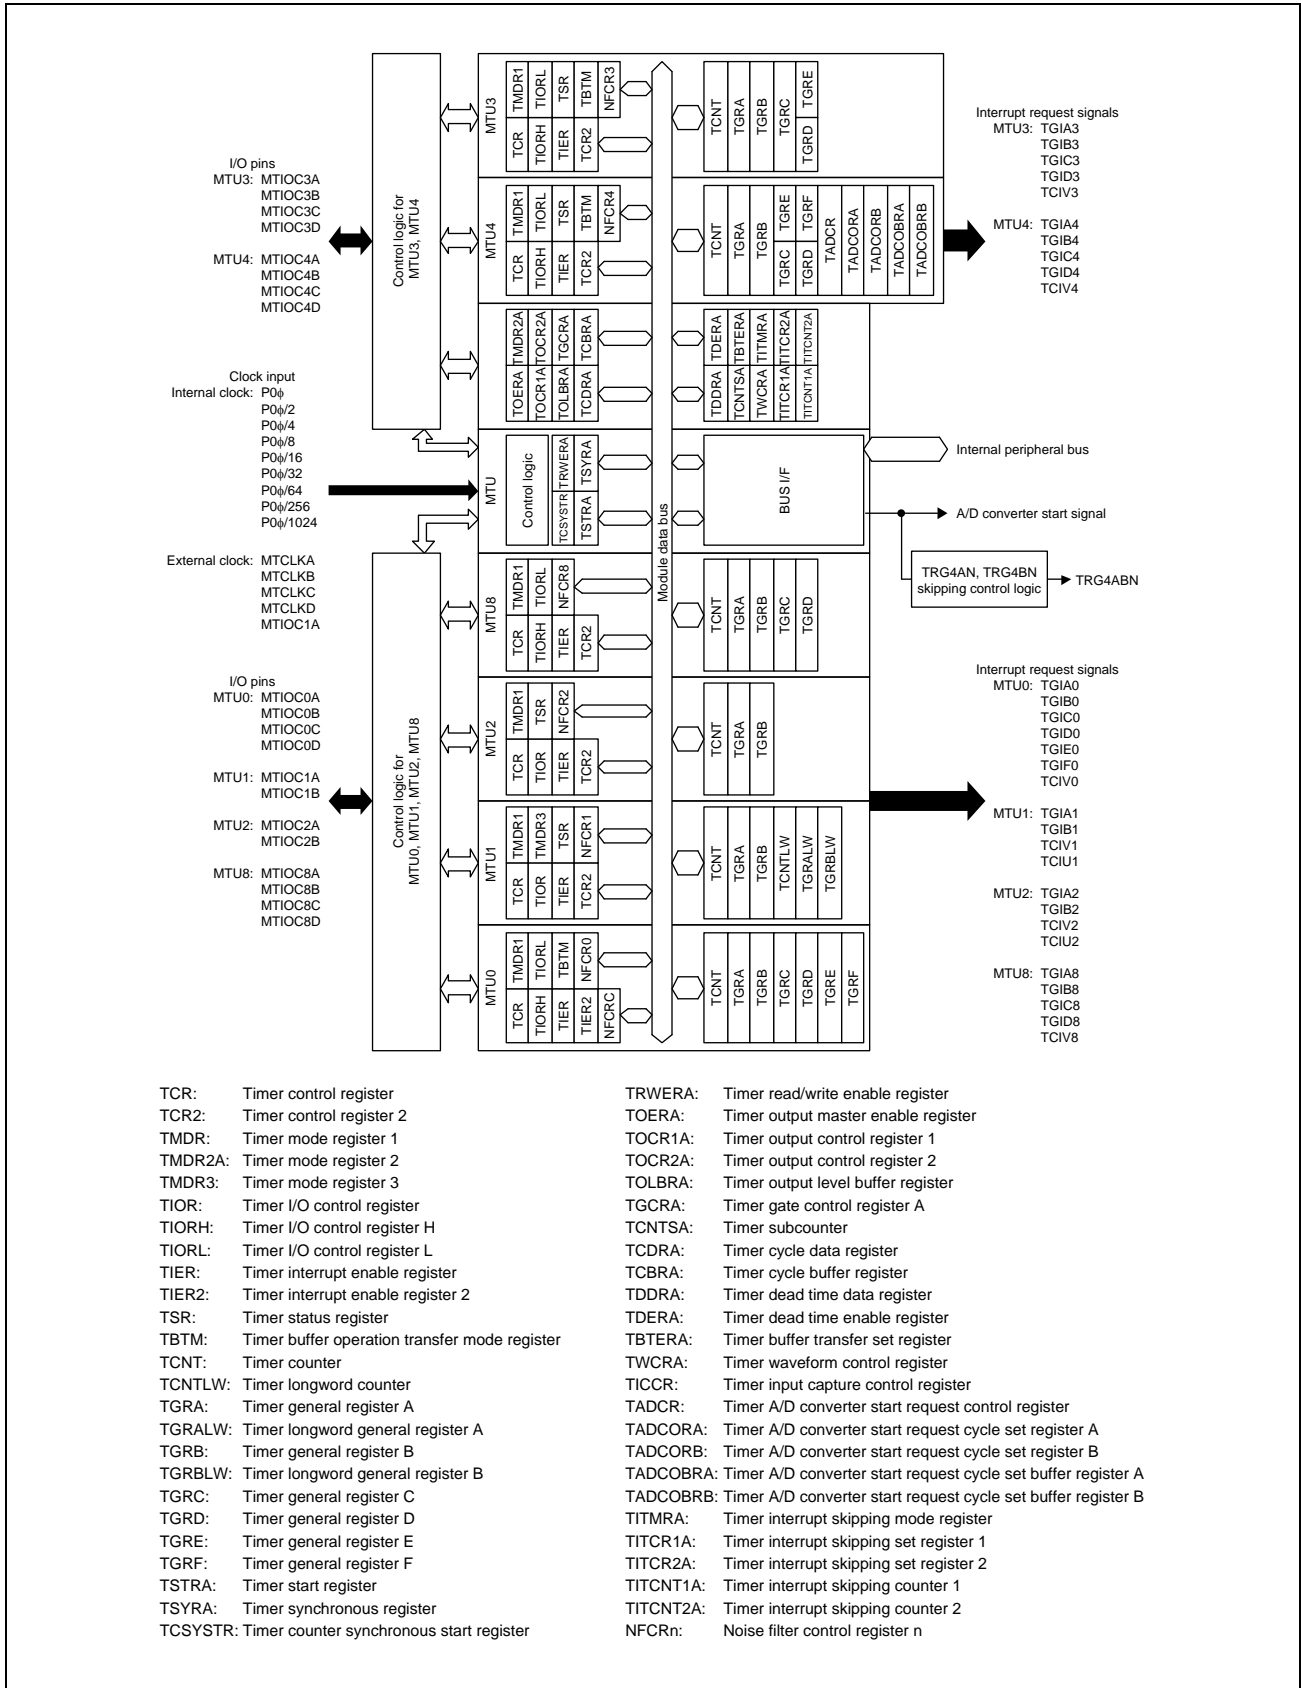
I/O pins
MTU3: MTIOC3A
MTIOC3B
MTIOC3C
MTIOC3D

MTU4: MTIOC4A
MTIOC4B
MTIOC4C
MTIOC4D

Clock input
Internal clock: P0ϕ
P0ϕ/2
P0ϕ/4
P0ϕ/8
P0ϕ/16
P0ϕ/32
P0ϕ/64
P0ϕ/256
P0ϕ/1024

External clock: MTCLKA
MTCLKB
MTCLKC
MTCLKD
MTIOC1A

I/O pins
MTU0: MTIOC0A
MTIOC0B
MTIOC0C
MTIOC0D

MTU1: MTIOC1A
MTIOC1B

MTU2: MTIOC2A
MTIOC2B

MTU8: MTIOC8A
MTIOC8B
MTIOC8C
MTIOC8D

Control logic for MTU3, MTU4

Control logic for MTU0, MTU1, MTU2, MTU8

MTU3 TMDR1 TIORL TSR TBTM NFCR3 TCR TIORH TIER TCR2 TCNT TGRA TGRB TGRC TGRE TGRD

MTU4 TMDR1 TIORL TSR TBTM NFCR4 TCR TIORH TIER TCR2 TCNT TGRA TGRB TGRE TGRF TGRC TGRD TADCR TADCORA TADCORB TADCOBRA TADCOBRB

TMDR2A TOCR2A TGCRA TCBRA TOERA TOCR1A TOLBRA TCDRA TDERA TBTERA TITMRA TITCR2A TITCNT2A TDDRA TCNTSA TWCRA TITCR1A TITCNT1A

MTU Control logic TRWERA TSYRA TCSYSTR TSTRA

BUS I/F

Module data bus

MTU8 TMDR1 TIORL NFCR8 TCR TIORH TIER TCR2 TCNT TGRA TGRB TGRC TGRD

MTU2 TMDR1 TSR NFCR2 TCR TIOR TIER TCR2 TCNT TGRA TGRB

MTU1 TMDR1 TMDR3 TSR NFCR1 TCR TIOR TIER TCR2 TCNT TGRA TGRB TCNTLW TGRALW TGRBLW

MTU0 TMDR1 TIORL TBTM NFCR0 TCR TIORH TIER TIER2 NFCRC TCNT TGRA TGRB TGRC TGRD TGRE TGRF

Interrupt request signals
MTU3: TGIA3
TGIB3
TGIC3
TGID3
TCIV3

MTU4: TGIA4
TGIB4
TGIC4
TGID4
TCIV4

Internal peripheral bus

A/D converter start signal

TRG4AN, TRG4BN skipping control logic

TRG4ABN

Interrupt request signals
MTU0: TGIA0
TGIB0
TGIC0
TGID0
TGIE0
TGIF0
TCIV0

MTU1: TGIA1
TGIB1
TCIV1
TCIU1

MTU2: TGIA2
TGIB2
TCIV2
TCIU2

MTU8: TGIA8
TGIB8
TGIC8
TGID8
TCIV8

TCR: Timer control register
TCR2: Timer control register 2
TMDR: Timer mode register 1
TMDR2A: Timer mode register 2
TMDR3: Timer mode register 3
TIOR: Timer I/O control register
TIORH: Timer I/O control register H
TIORL: Timer I/O control register L
TIER: Timer interrupt enable register
TIER2: Timer interrupt enable register 2
TSR: Timer status register
TBTM: Timer buffer operation transfer mode register
TCNT: Timer counter
TCNTLW: Timer longword counter
TGRA: Timer general register A
TGRALW: Timer longword general register A
TGRB: Timer general register B
TGRBLW: Timer longword general register B
TGRC: Timer general register C
TGRD: Timer general register D
TGRE: Timer general register E
TGRF: Timer general register F
TSTRA: Timer start register
TSYRA: Timer synchronous register
TCSYSTR: Timer counter synchronous start register

TRWERA: Timer read/write enable register
TOERA: Timer output master enable register
TOCR1A: Timer output control register 1
TOCR2A: Timer output control register 2
TOLBRA: Timer output level buffer register
TGCRA: Timer gate control register A
TCNTSA: Timer subcounter
TCDRA: Timer cycle data register
TCBRA: Timer cycle buffer register
TDDRA: Timer dead time data register
TDERA: Timer dead time enable register
TBTERA: Timer buffer transfer set register
TWCRA: Timer waveform control register
TICCR: Timer input capture control register
TADCR: Timer A/D converter start request control register
TADCORA: Timer A/D converter start request cycle set register A
TADCORB: Timer A/D converter start request cycle set register B
TADCOBRA: Timer A/D converter start request cycle set buffer register A
TADCOBRB: Timer A/D converter start request cycle set buffer register B
TITMRA: Timer interrupt skipping mode register
TITCR1A: Timer interrupt skipping set register 1
TITCR2A: Timer interrupt skipping set register 2
TITCNT1A: Timer interrupt skipping counter 1
TITCNT2A: Timer interrupt skipping counter 2
NFCRn: Noise filter control register n